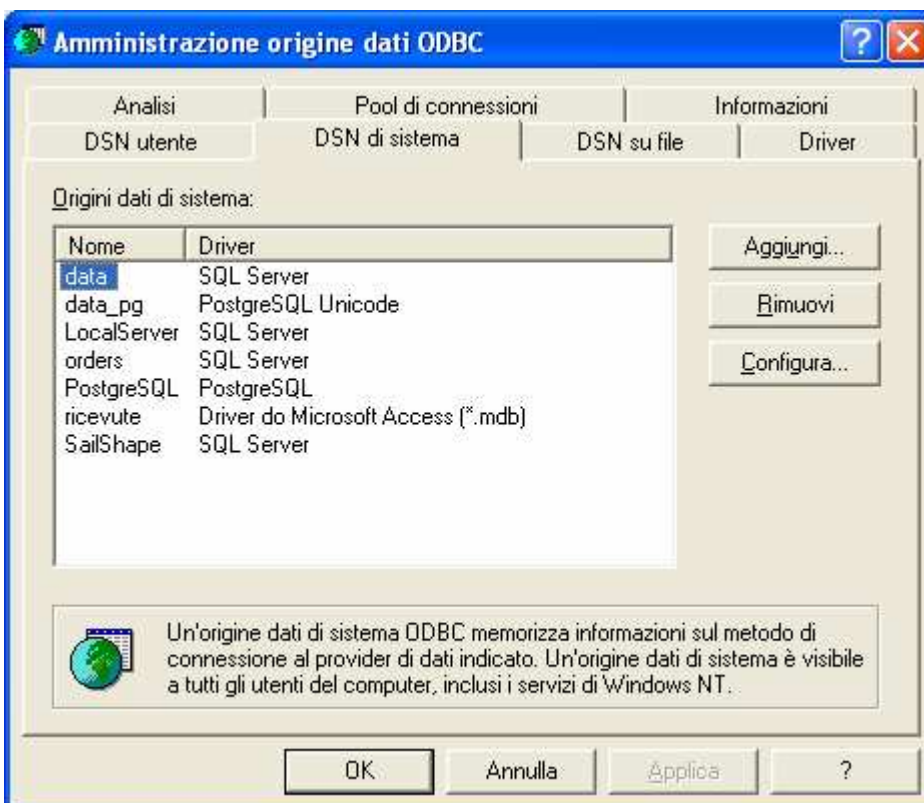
Amministrazione origine dati ODBC

Analisi | Pool di connessioni | Informazioni
DSN utente | DSN di sistema | DSN su file | Driver

Origini dati di sistema:

| Nome | Driver |
|---|---|
| data | SQL Server |
| data_pg | PostgreSQL Unicode |
| LocalServer | SQL Server |
| orders | SQL Server |
| PostgreSQL | PostgreSQL |
| ricevute | Driver do Microsoft Access (*.mdb) |
| SailShape | SQL Server |

Aggiungi...
Rimuovi
Configura...

Un'origine dati di sistema ODBC memorizza informazioni sul metodo di connessione al provider di dati indicato. Un'origine dati di sistema è visibile a tutti gli utenti del computer, inclusi i servizi di Windows NT.

OK | Annulla | Applica | ?